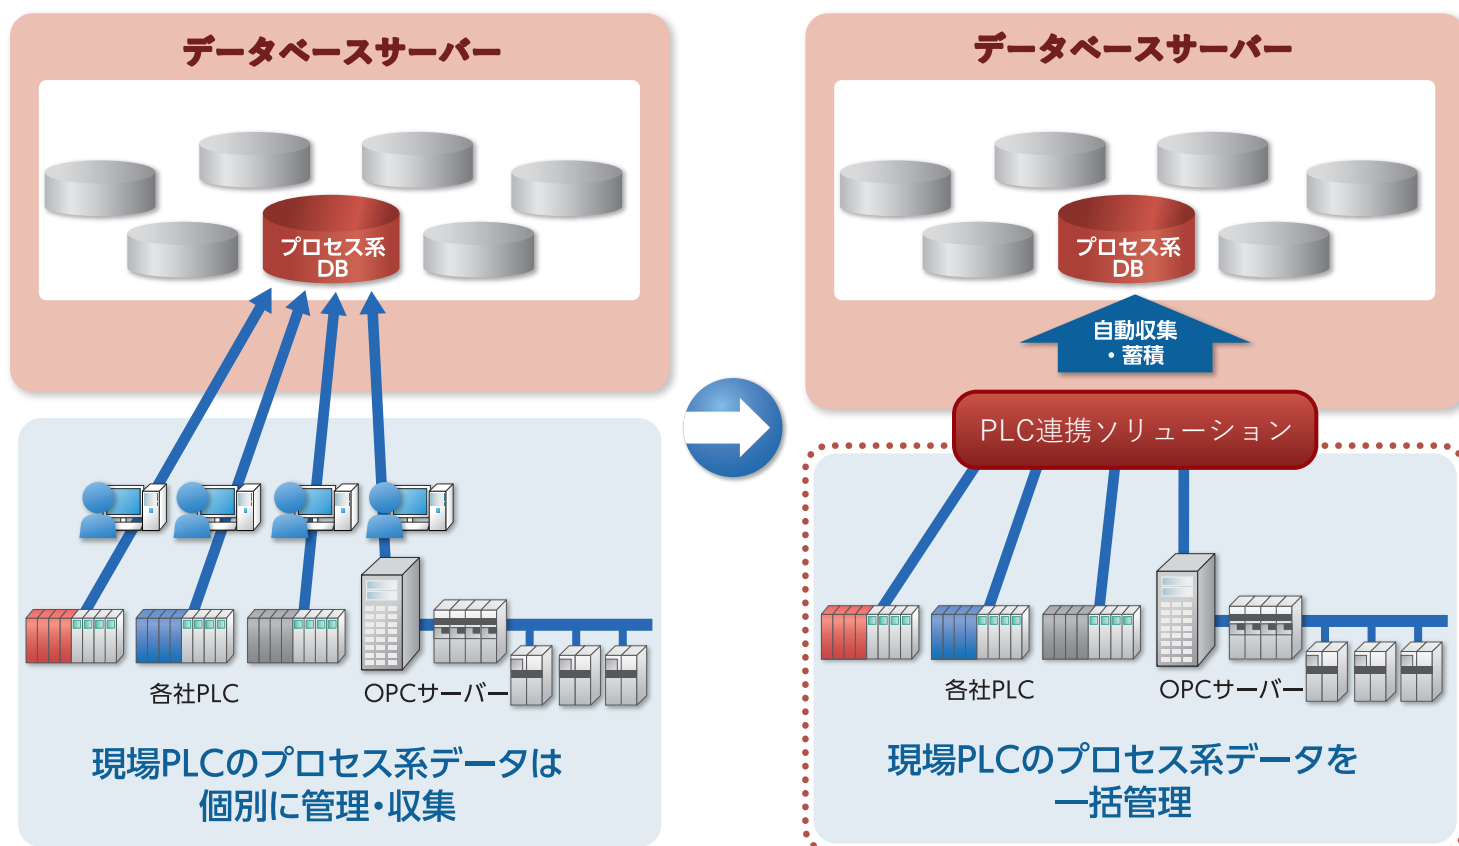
データベースサーバー

プロセス系
DB

各社PLC

OPCサーバー

現場PLCのプロセス系データは
個別に管理・収集

データベースサーバー

プロセス系
DB

自動収集
・蓄積

PLC連携ソリューション

各社PLC

OPCサーバー

現場PLCのプロセス系データを
一括管理